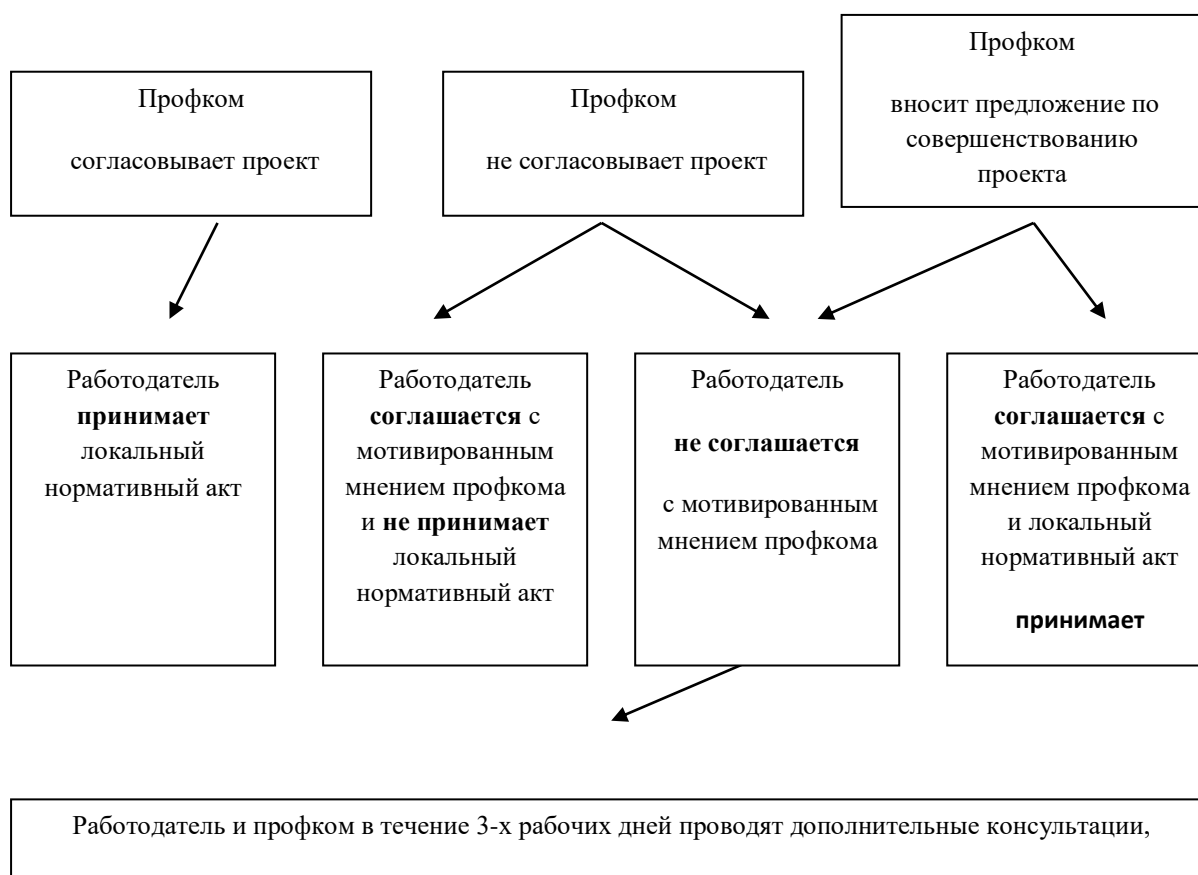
Профком

согласовывает проект

Профком

не согласовывает проект

Профком

вносит предложение по совершенствованию проекта

Работодатель **принимает** локальный нормативный акт

Работодатель **соглашается** с мотивированным мнением профкома и **не принимает** локальный нормативный акт

Работодатель

**не соглашается**

с мотивированным мнением профкома

Работодатель **соглашается** с мотивированным мнением профкома и локальный нормативный акт

**принимает**

Работодатель и профком в течение 3-х рабочих дней проводят дополнительные консультации,